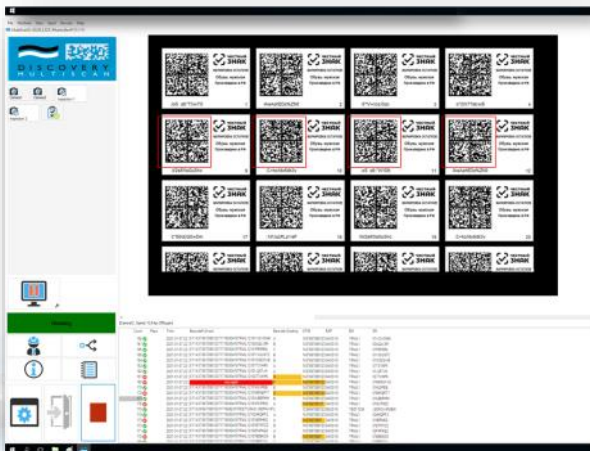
DISCOVERY MULTISCAN

ЧЕСТНЫЙ ЗНАК

ЧЕСТНЫЙ ЗНАК

ЧЕСТНЫЙ ЗНАК

ЧЕСТНЫЙ ЗНАК

ЧЕСТНЫЙ ЗНАК

ЧЕСТНЫЙ ЗНАК

ЧЕСТНЫЙ ЗНАК

ЧЕСТНЫЙ ЗНАК

ЧЕСТНЫЙ ЗНАК

ЧЕСТНЫЙ ЗНАК

ЧЕСТНЫЙ ЗНАК

ЧЕСТНЫЙ ЗНАК

ЧЕСТНЫЙ ЗНАК

ЧЕСТНЫЙ ЗНАК

ЧЕСТНЫЙ ЗНАК

ЧЕСТНЫЙ ЗНАК

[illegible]